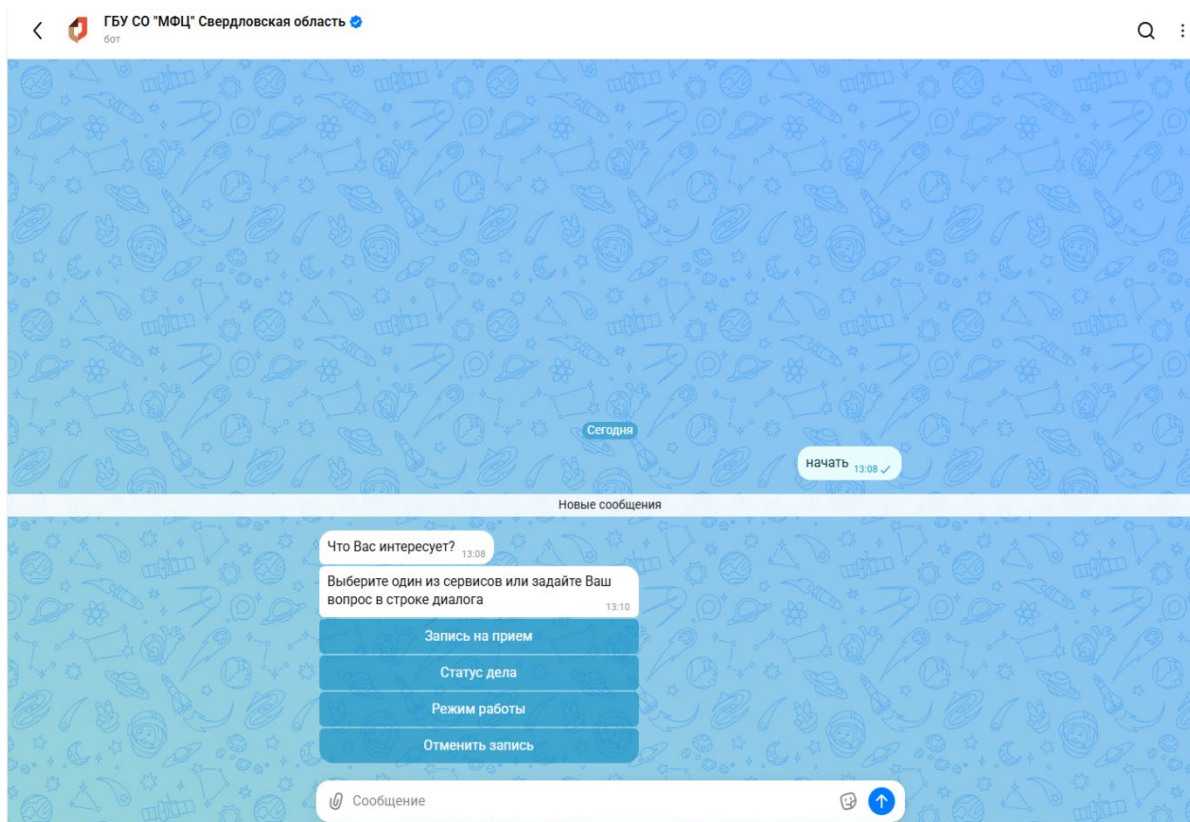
ГБУ СО "МФЦ" Свердловская область
бот

Сегодня

начать 13:08

Новые сообщения

Что Вас интересует? 13:08

Выберите один из сервисов или задайте Ваш вопрос в строке диалога 13:10

Запись на прием

Статус дела

Режим работы

Отменить запись

Сообщение